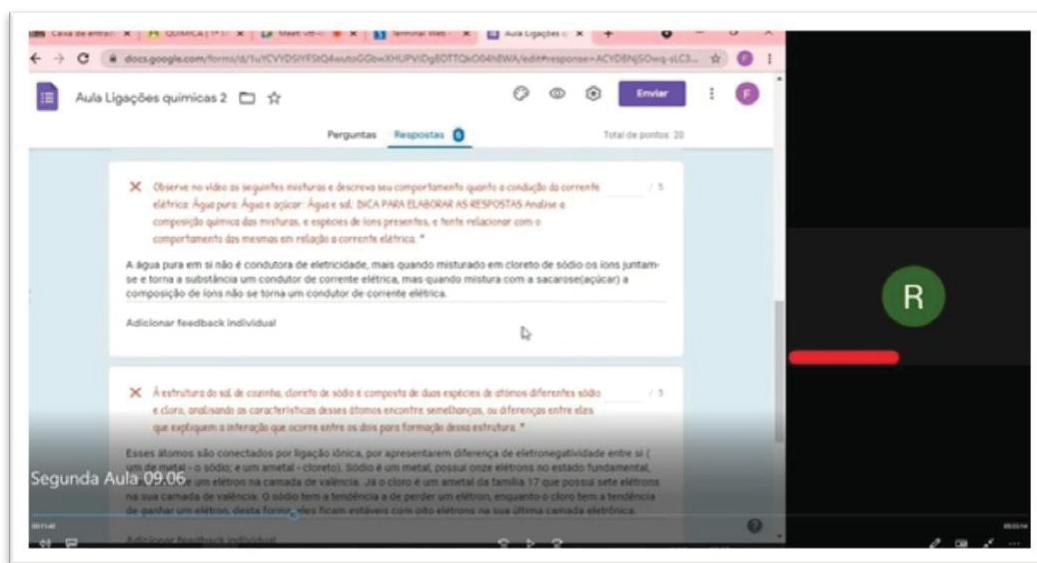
Caixa de entrada | QUÍMICA | Meet | Terminal Web | Aula Ligações q

docs.google.com/forms/d/1uYCVYDSIYFStQ4eutoGGbwXHUPViDg8OTTQkO04hEWA/edit#response=ACYDBNjSOwq-sLC3...

Aula Ligações químicas 2

Enviar

Perguntas Respostas 6 Total de pontos: 20

Observe no vídeo as seguintes misturas e descreva seu comportamento quanto a condução da corrente elétrica: Água pura; Água e açúcar; Água e sal; DICA PARA ELABORAR AS RESPOSTAS Analise a composição química das misturas, e espécies de íons presentes, e tente relacionar com o comportamento das mesmas em relação a corrente elétrica. * / 5

A água pura em si não é condutora de eletricidade, mais quando misturado em cloreto de sódio os íons juntam-se e torna a substância um condutor de corrente elétrica, mas quando mistura com a sacarose(açúcar) a composição de íons não se torna um condutor de corrente elétrica.

Adicionar feedback individual

A estrutura do sal de cozinha, cloreto de sódio é composta de duas espécies de átomos diferentes sódio e cloro, analisando as características desses átomos encontre semelhanças, ou diferenças entre eles que expliquem a interação que ocorre entre os dois para formação dessa estrutura. * / 5

Esses átomos são conectados por ligação iônica, por apresentarem diferença de eletronegatividade entre si ( um é metal - o sódio; e um ametal - cloreto). Sódio é um metal, possui onze elétrons no estado fundamental, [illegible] um elétron na camada de valência. Já o cloro é um ametal da família 17 que possui sete elétrons na sua camada de valência. O sódio tem a tendência a de perder um elétron, enquanto o cloro tem a tendência de ganhar um elétron, desta forma eles ficam estáveis com oito elétrons na sua última camada eletrônica.

Adicionar feedback individual

Segunda Aula 09.06

R